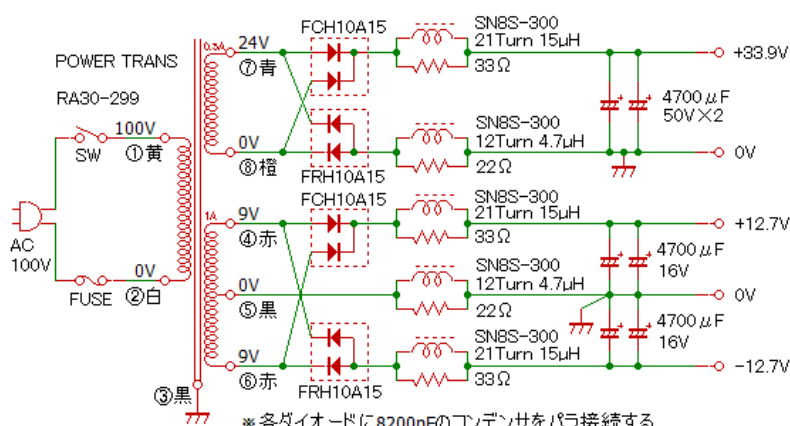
POWER TRANS
RA30-299

SW
100V
①黄
AC
100V
FUSE
0V
②白
③黒

0.3A
24V
⑦青
0V
⑧橙
1A
9V
④赤
0V
⑤黒
9V
⑥赤

FCH10A15
FRH10A15
FCH10A15
FRH10A15

SN8S-300
21Turn 15μH
33Ω
SN8S-300
12Turn 4.7μH
22Ω
SN8S-300
21Turn 15μH
33Ω
SN8S-300
12Turn 4.7μH
22Ω
SN8S-300
21Turn 15μH
33Ω

4700μF
50V×2
4700μF
16V
4700μF
16V

+33.9V
0V
+12.7V
0V
−12.7V

※各ダイオードに8200pFのコンデンサをパラ接続する